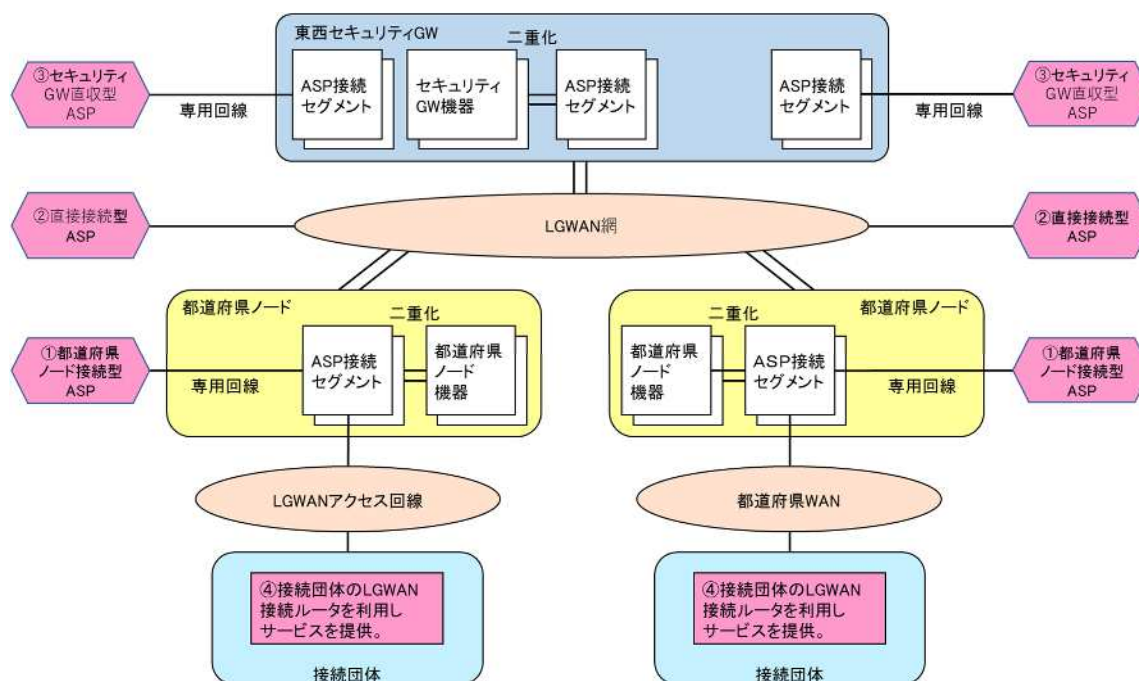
東西セキュリティGW

二重化

③セキュリティ GW直収型 ASP

専用回線

ASP接続 セグメント

セキュリティ GW機器

ASP接続 セグメント

ASP接続 セグメント

専用回線

③セキュリティ GW直収型 ASP

②直接接続型 ASP

LGWAN網

②直接接続型 ASP

都道府県ノード

二重化

①都道府県 ノード接続型 ASP

専用回線

ASP接続 セグメント

都道府県 ノード 機器

二重化

都道府県ノード

都道府県 ノード 機器

ASP接続 セグメント

専用回線

①都道府県 ノード接続型 ASP

LGWANアクセス回線

都道府県WAN

④接続団体のLGWAN 接続ルータを利用し サービスを提供。

接続団体

④接続団体のLGWAN 接続ルータを利用し サービスを提供。

接続団体